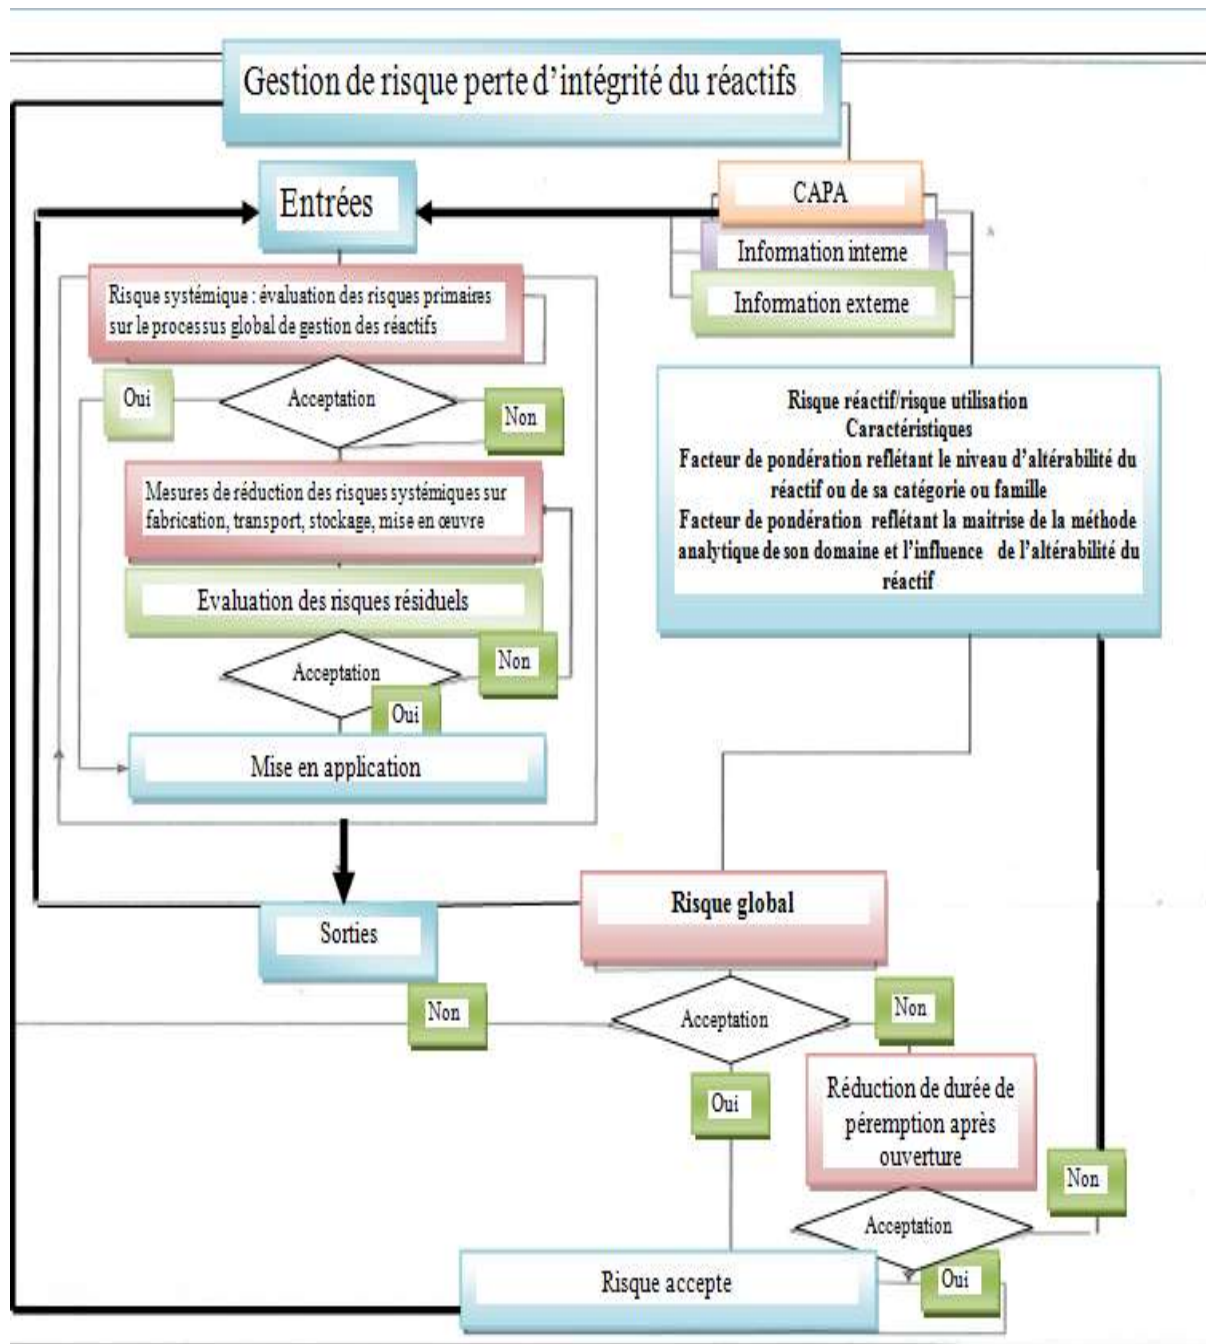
Gestion de risque perte d'intégrité du réactifs

Entrées

CAPA

Information interne

Information externe

Risque systémique : évaluation des risques primaires sur le processus global de gestion des réactifs

Oui

Acceptation

Non

Mesures de réduction des risques systémiques sur fabrication, transport, stockage, mise en œuvre

Evaluation des risques résiduels

Acceptation

Non

Oui

Mise en application

Risque réactif/risque utilisation
Caractéristiques
Facteur de pondération reflétant le niveau d'altérabilité du réactif ou de sa catégorie ou famille
Facteur de pondération reflétant la maitrise de la méthode analytique de son domaine et l'influence de l'altérabilité du réactif

Sorties

Risque global

Non

Acceptation

Non

Oui

Réduction de durée de péremption après ouverture

Non

Acceptation

Risque accepte

Oui